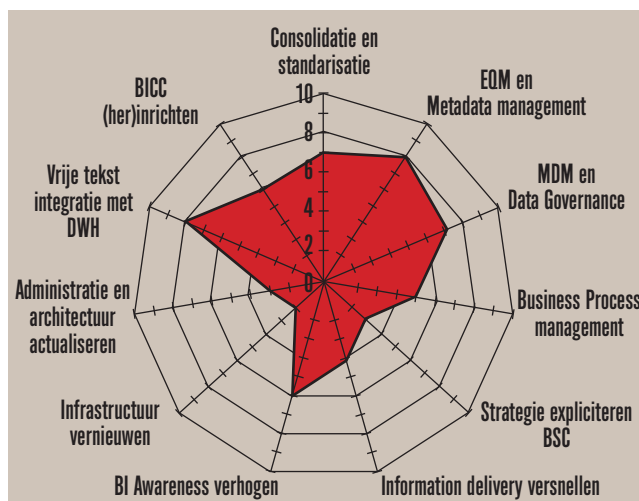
Consolidatie en standarisatie

EQM en Metadata management

MDM en Data Governance

Business Process management

Strategie expliciteren BSC

Information delivery versnellen

BI Awareness verhogen

Infrastructuur vernieuwen

Administratie en architectuur actualiseren

Vrije tekst integratie met DWH

BICC (her)inrichten

10
8
6
4
2
0